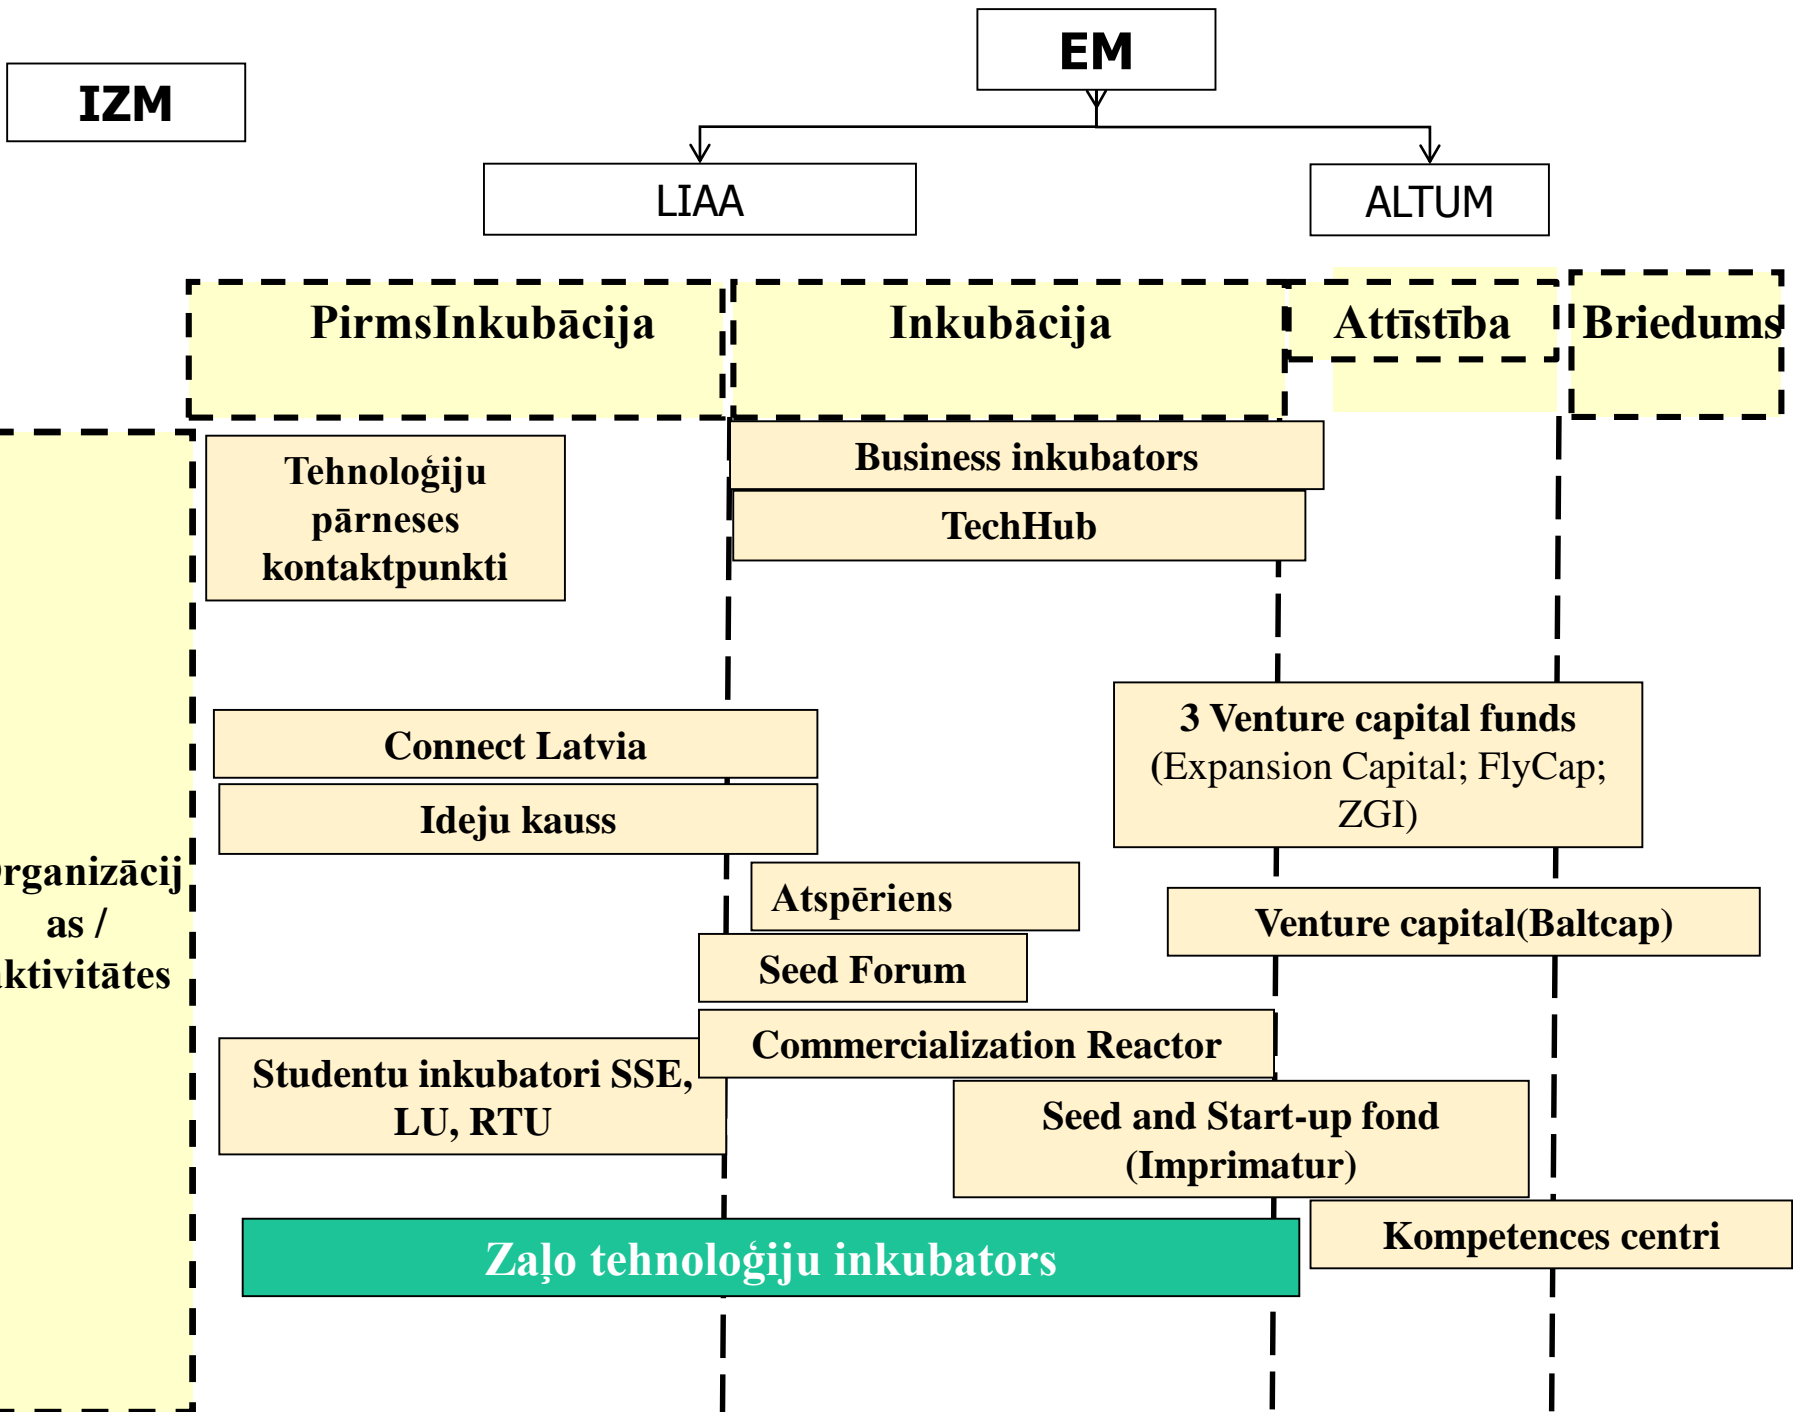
IZM

EM

LIAA

ALTUM

PirmsInkubācija

Inkubācija

Attīstība

Briedums

rganizācij as / ktivitātes

Tehnoloģiju pārneses kontaktpunkti

Business inkubators

TechHub

Connect Latvia

Ideju kauss

3 Venture capital funds (Expansion Capital; FlyCap; ZGI)

Atspēriens

Venture capital(Baltcap)

Seed Forum

Commercialization Reactor

Studentu inkubatori SSE, LU, RTU

Seed and Start-up fond (Imprimatur)

Kompetences centri

Zaļo tehnoloģiju inkubators